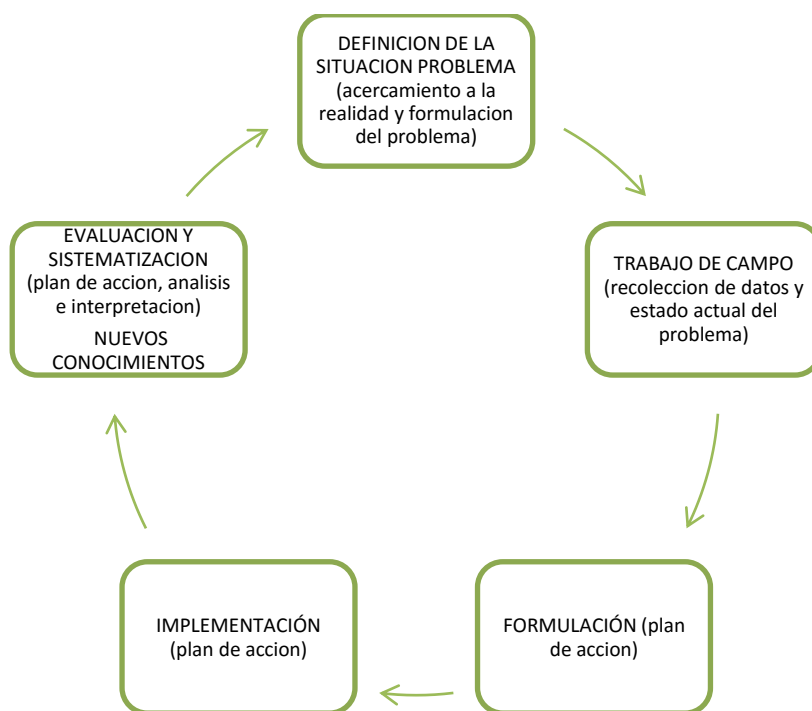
DEFINICION DE LA SITUACION PROBLEMA (acercamiento a la realidad y formulacion del problema)

TRABAJO DE CAMPO (recoleccion de datos y estado actual del problema)

FORMULACIÓN (plan de accion)

IMPLEMENTACIÓN (plan de accion)

EVALUACION Y SISTEMATIZACION (plan de accion, analisis e interpretacion)

NUEVOS CONOCIMIENTOS